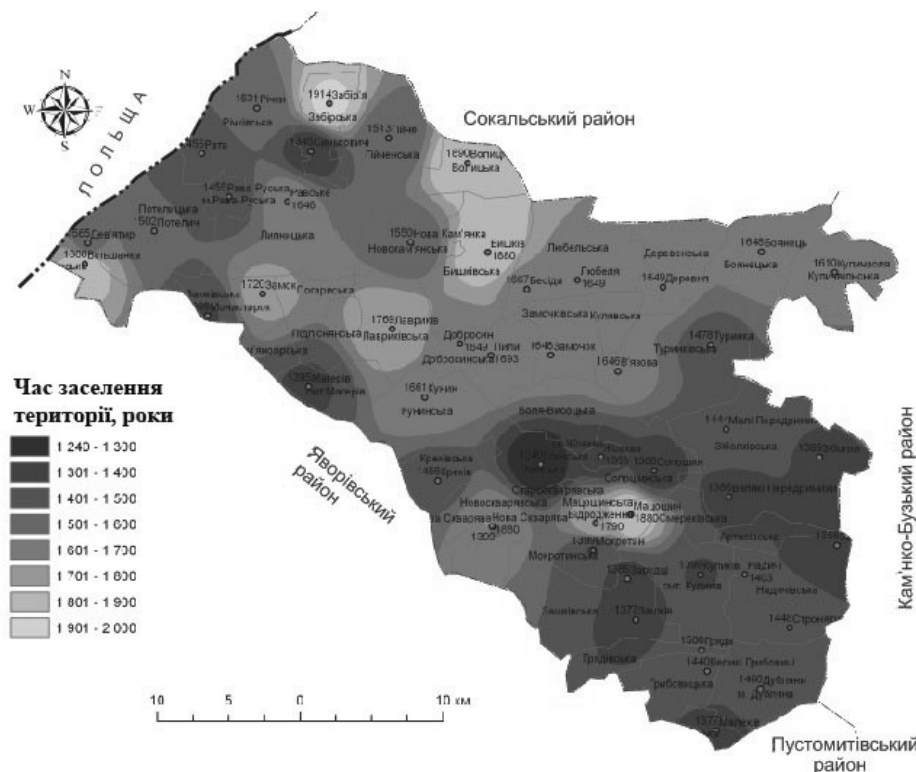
N
W
E
S
ПОЛЬЩА

Сокальський район

1914Забір'я
Забірська
1531Річки
Рівківська
1513Ціне
Ціненська
1455Рата
1440Синьковичі
1690Волиця
Волицька
1455Рава Руська
м.Рава Руська
Навріє
1646
Потелицька
1502Потелич
Липницька
1550Нова Кам'янка
Новокам'янська
Бишків
1660
Бишківська
1565Соб'ятин
1300Вишнянка
Либельська
Деревнянська
1646Боянець
Боянецька
1610Купичволя
Купичвольська
1720Замок
Сопрянська
1667Бесіди
Гребеля
1649
1449Деревні
1769Лаврики
Лаврківська
Добросин
Дорбросинська
1544 Ціпи
1693
1646Замочок
Замочківська
Куликівська
1478Туринка
Туринківська
16468'язова
Підлісянська
Глинська
1395Малехів
1661Кунин
Кунинська
Воля-Висоцька

Час заселення території, роки
1 240 - 1 300
1 301 - 1 400
1 401 - 1 500
1 501 - 1 600
1 601 - 1 700
1 701 - 1 800
1 801 - 1 900
1 901 - 2 000

Яворівський район

Кам'янко-Бузький район

Малі Передримихи
Зіболківська
Кремінська
1456Кремів
Старосхарявська
1300Сопошин
Сопошинська
1300Великі Передримихи
Новосхарявська
Нова Скварява
1300
1680
Мацошин
Відродження
1790
1880Смереківська
Артасівська
Мокротинська
1388Мокротин
1395Зарудці
Кулинів
Надичі
1403
Надичівська
1377Запитів
Запитівська
1442Стронятин
1300Гряда
Грядівська
1440Великі Грибовичі
Грибовицька
1400Дубляни
м. Дубляни
1377Малехів

10 5 0 10 км

Пустомитівський район